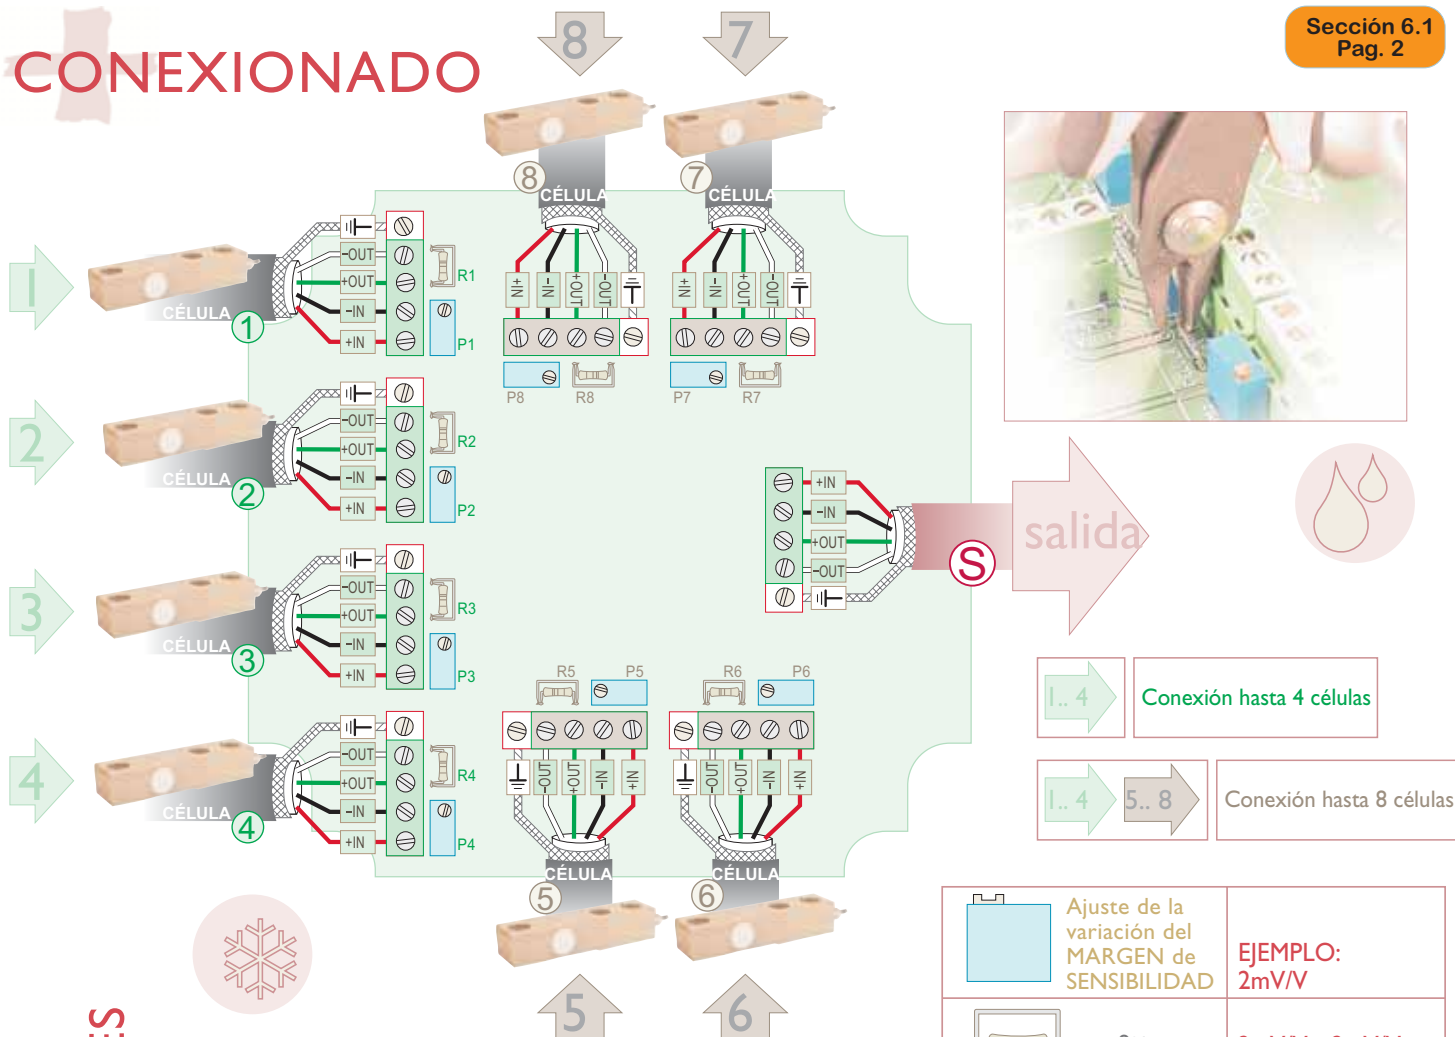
CONEXIONADO

Sección 6.1
Pag. 2

8
7
8 CÉLULA
7 CÉLULA
+IN -IN +OUT -OUT
+IN -IN +OUT -OUT
P8 R8 P7 R7

1
CÉLULA 1
-OUT +OUT -IN +IN
R1 P1

2
CÉLULA 2
-OUT +OUT -IN +IN
R2 P2

3
CÉLULA 3
-OUT +OUT -IN +IN
R3 P3

4
CÉLULA 4
-OUT +OUT -IN +IN
R4 P4

+IN -IN +OUT -OUT
S
salida

R5 P5 R6 P6
-OUT +OUT -IN +IN
-OUT +OUT -IN +IN
CÉLULA 5
CÉLULA 6
5
6

1.. 4 Conexión hasta 4 células
1.. 4 5.. 8 Conexión hasta 8 células

| Ajuste de la variación del MARGEN de SENSIBILIDAD | EJEMPLO: 2mV/V |
|---|---|
| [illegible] | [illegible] |